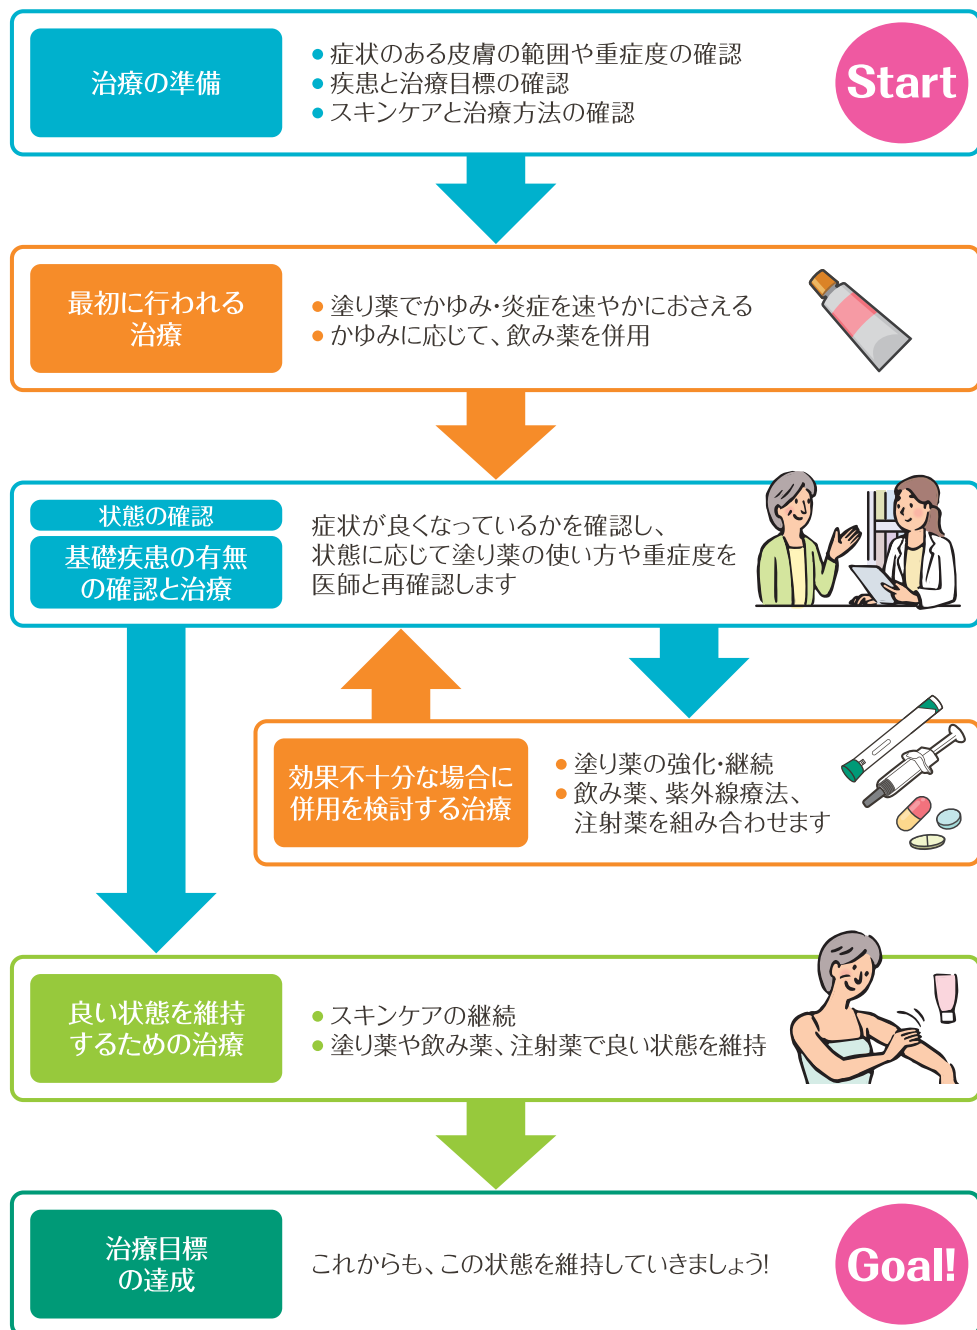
治療の準備

● 症状のある皮膚の範囲や重症度の確認
● 疾患と治療目標の確認
● スキンケアと治療方法の確認

Start

最初に行われる治療

● 塗り薬でかゆみ･炎症を速やかにおさえる
● かゆみに応じて、飲み薬を併用

状態の確認
基礎疾患の有無の確認と治療

症状が良くなっているかを確認し、状態に応じて塗り薬の使い方や重症度を医師と再確認します

効果不十分な場合に併用を検討する治療

● 塗り薬の強化･継続
● 飲み薬、紫外線療法、注射薬を組み合わせます

良い状態を維持するための治療

● スキンケアの継続
● 塗り薬や飲み薬、注射薬で良い状態を維持

治療目標の達成

これからも、この状態を維持していきましょう!

Goal!